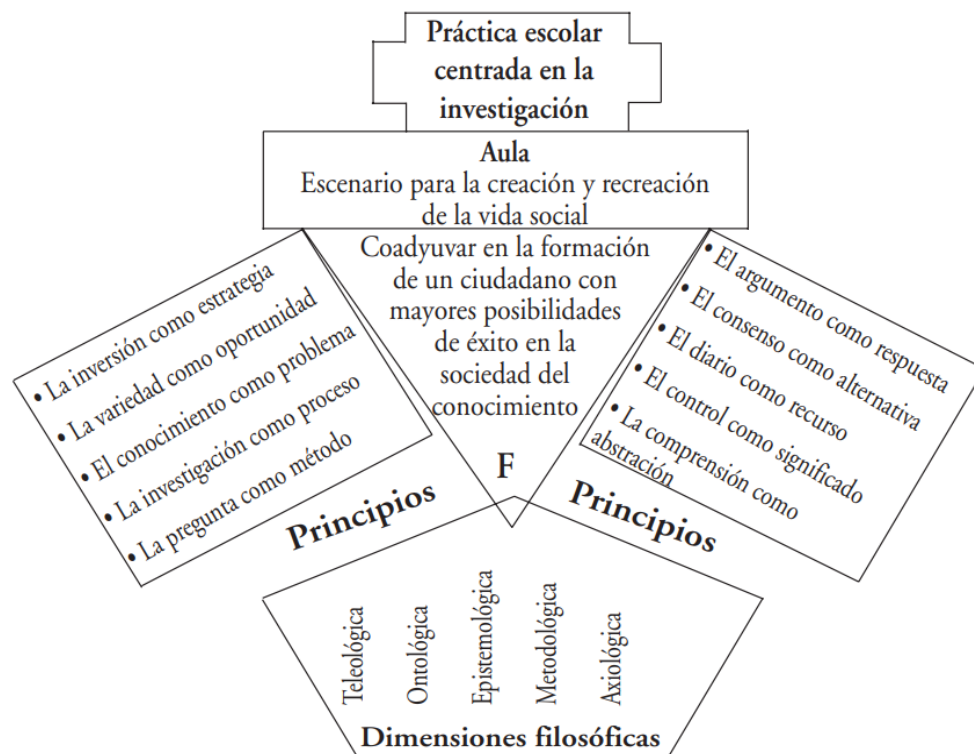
Práctica escolar centrada en la investigación

Aula
Escenario para la creación y recreación de la vida social

Coadyuvar en la formación de un ciudadano con mayores posibilidades de éxito en la sociedad del conocimiento

• La inversión como estrategia
• La variedad como oportunidad
• El conocimiento como problema
• La investigación como proceso
• La pregunta como método

Principios

F

• El argumento como respuesta
• El consenso como alternativa
• El diario como recurso
• El control como significado
• La comprensión como abstración

Principios

Teleológica
Ontológica
Epistemológica
Metodológica
Axiológica

Dimensiones filosóficas